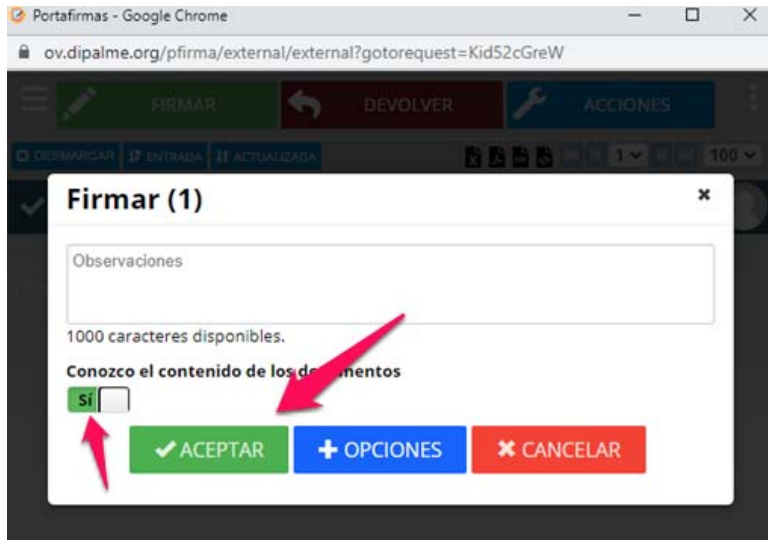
Portafirmas - Google Chrome

ov.dipalme.org/pfirma/external/external?gotorequest=Kid52cGreW

FIRMAR

DEVOLVER

ACCIONES

DESMARCAR

ENTRADA

ACTUALIZADA

1

100

Firmar (1)

×

Observaciones

1000 caracteres disponibles.

Conozco el contenido de los d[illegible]mentos

Sí

✔ ACEPTAR

✚ OPCIONES

✖ CANCELAR